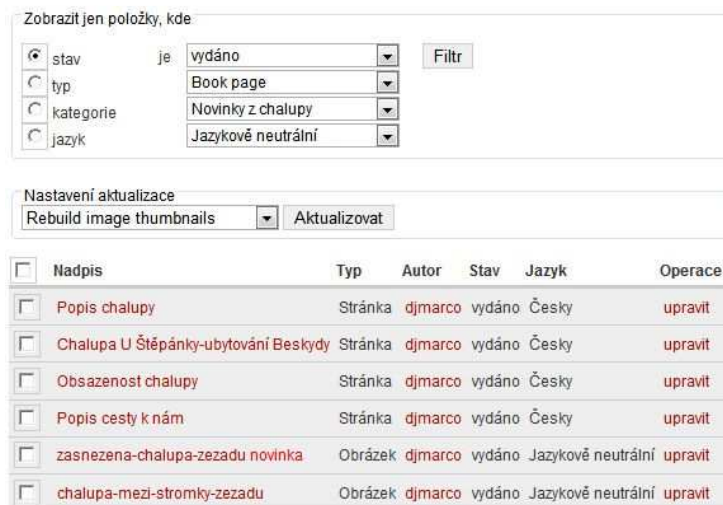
Zobrazit jen položky, kde

stav je vydáno Filtr
typ Book page
kategorie Novinky z chalupy
jazyk Jazykově neutrální

Nastavení aktualizace
Rebuild image thumbnails Aktualizovat

| | Nadpis | Typ | Autor | Stav | Jazyk | Operace |
|---|---|---|---|---|---|---|
| | Popis chalupy | Stránka | djmarco | vydáno | Česky | upravit |
| | Chalupa U Štěpánky-ubytování Beskydy | Stránka | djmarco | vydáno | Česky | upravit |
| | Obsazenost chalupy | Stránka | djmarco | vydáno | Česky | upravit |
| | Popis cesty k nám | Stránka | djmarco | vydáno | Česky | upravit |
| | zasnezena-chalupa-zezadu novinka | Obrázek | djmarco | vydáno | Jazykově neutrální | upravit |
| | chalupa-mezi-stromky-zezadu | Obrázek | djmarco | vydáno | Jazykově neutrální | upravit |